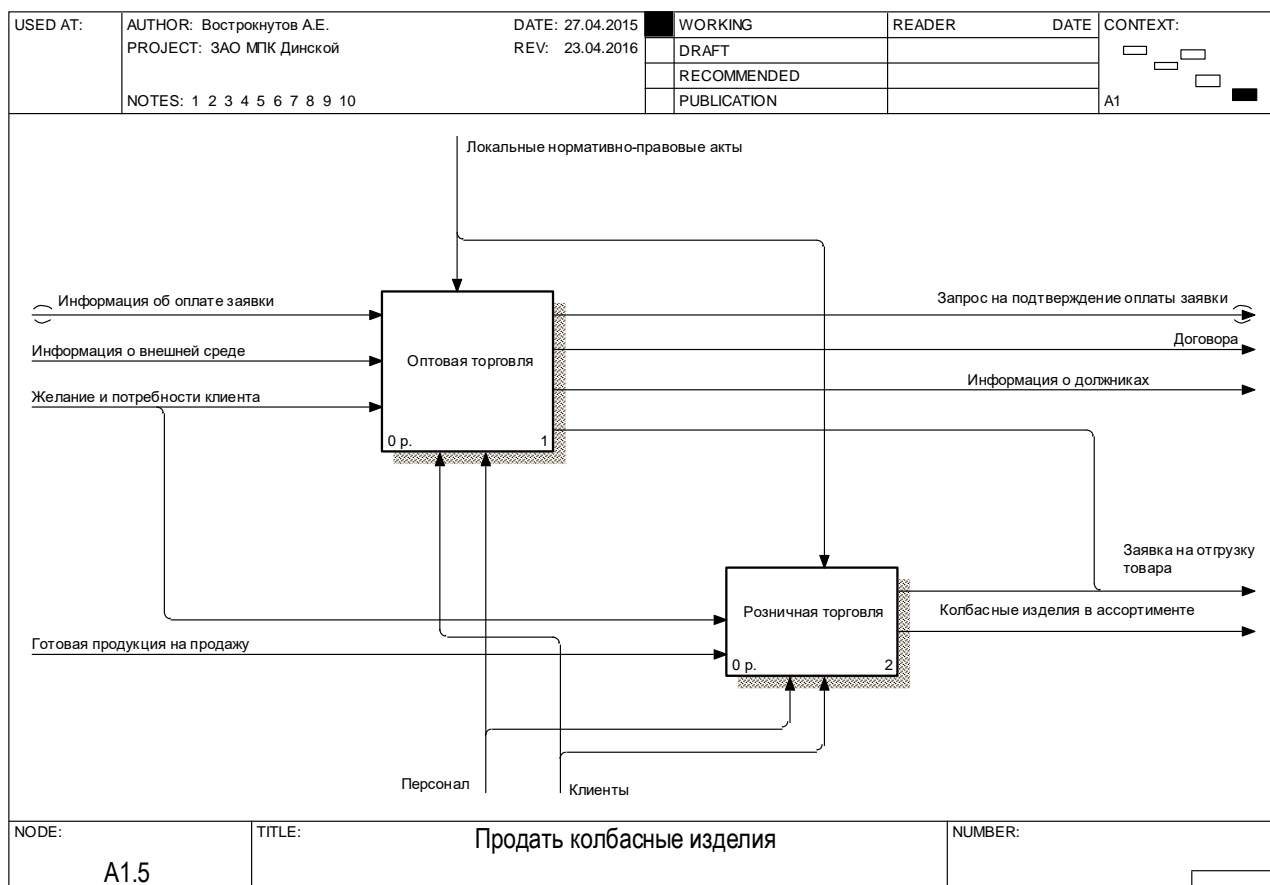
| USED AT: | AUTHOR: Вострокнутов А.Е. DATE: 27.04.2015 | | WORKING | READER DATE | CONTEXT: |
|---|---|---|---|---|---|
| | PROJECT: ЗАО МПК Динской REV: 23.04.2016 | | DRAFT | | |
| | | | RECOMMENDED | | |
| | NOTES: 1 2 3 4 5 6 7 8 9 10 | | PUBLICATION | | A1 |

Локальные нормативно-правовые акты

Информация об оплате заявки

Информация о внешней среде

Желание и потребности клиента

Оптовая торговля

0 р.

1

Запрос на подтверждение оплаты заявки

Договора

Информация о должниках

Заявка на отгрузку товара

Розничная торговля

0 р.

2

Колбасные изделия в ассортименте

Готовая продукция на продажу

Персонал

Клиенты

| NODE: | TITLE: | NUMBER: |
|---|---|---|
| A1.5 | Продать колбасные изделия | |